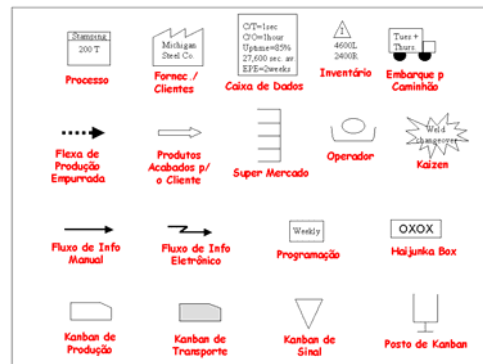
Stamping
200 T

Processo

Michigan Steel Co.

Fornec./ Clientes

C/T=1sec
C/O=1hour
Uptime=85%
27,600 sec. av
EPE=2weeks

Caixa de Dados

I
4600L
2400R

Inventário

Tues + Thurs.

Embarque p Caminhão

Flexa de Produção Empurrada

Produtos Acabados p/ o Cliente

Super Mercado

Operador

Weld changeover

Kaizen

Fluxo de Info Manual

Fluxo de Info Eletrônico

Weekly

Programação

OXOX

Haijunka Box

Kanban de Produção

Kanban de Transporte

Kanban de Sinal

Posto de Kanban